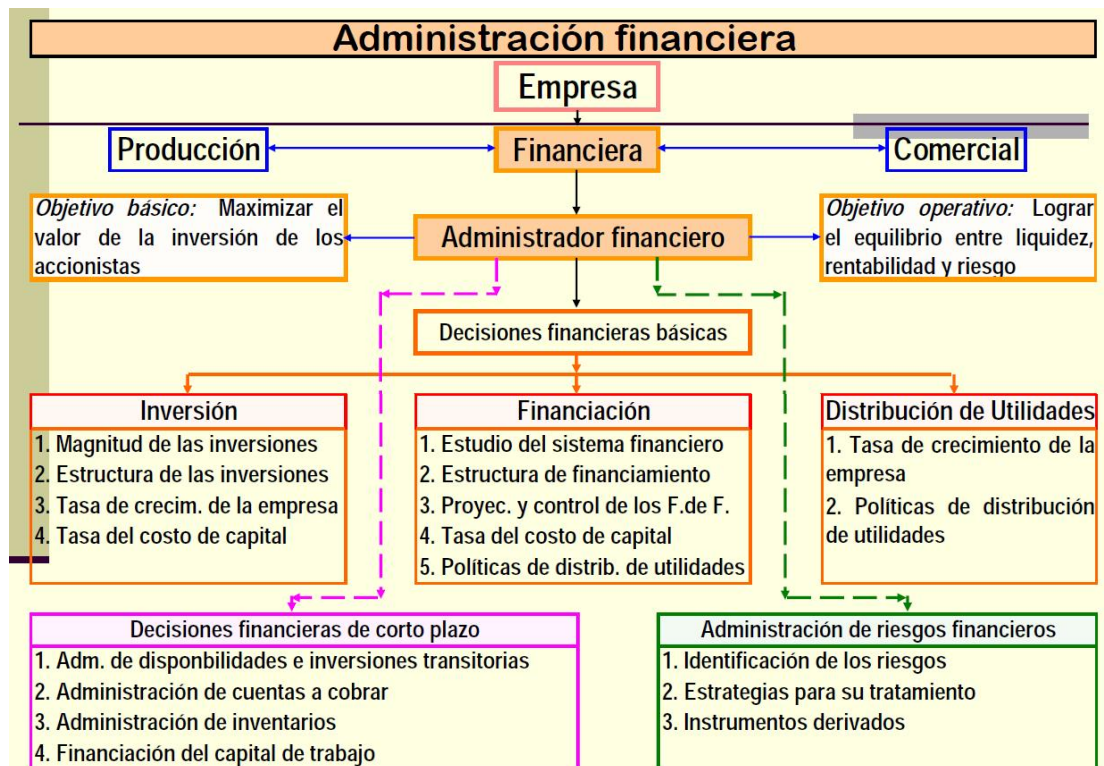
Administración financiera

Empresa

Producción

Financiera

Comercial

*Objetivo básico:* Maximizar el valor de la inversión de los accionistas

Administrador financiero

*Objetivo operativo:* Lograr el equilibrio entre liquidez, rentabilidad y riesgo

Decisiones financieras básicas

Inversión
1. Magnitud de las inversiones
2. Estructura de las inversiones
3. Tasa de crecim. de la empresa
4. Tasa del costo de capital

Financiación
1. Estudio del sistema financiero
2. Estructura de financiamiento
3. Proyec. y control de los F.de F.
4. Tasa del costo de capital
5. Políticas de distrib. de utilidades

Distribución de Utilidades
1. Tasa de crecimiento de la empresa
2. Políticas de distribución de utilidades

Decisiones financieras de corto plazo
1. Adm. de disponbilidades e inversiones transitorias
2. Administración de cuentas a cobrar
3. Administración de inventarios
4. Financiación del capital de trabajo

Administración de riesgos financieros
1. Identificación de los riesgos
2. Estrategias para su tratamiento
3. Instrumentos derivados